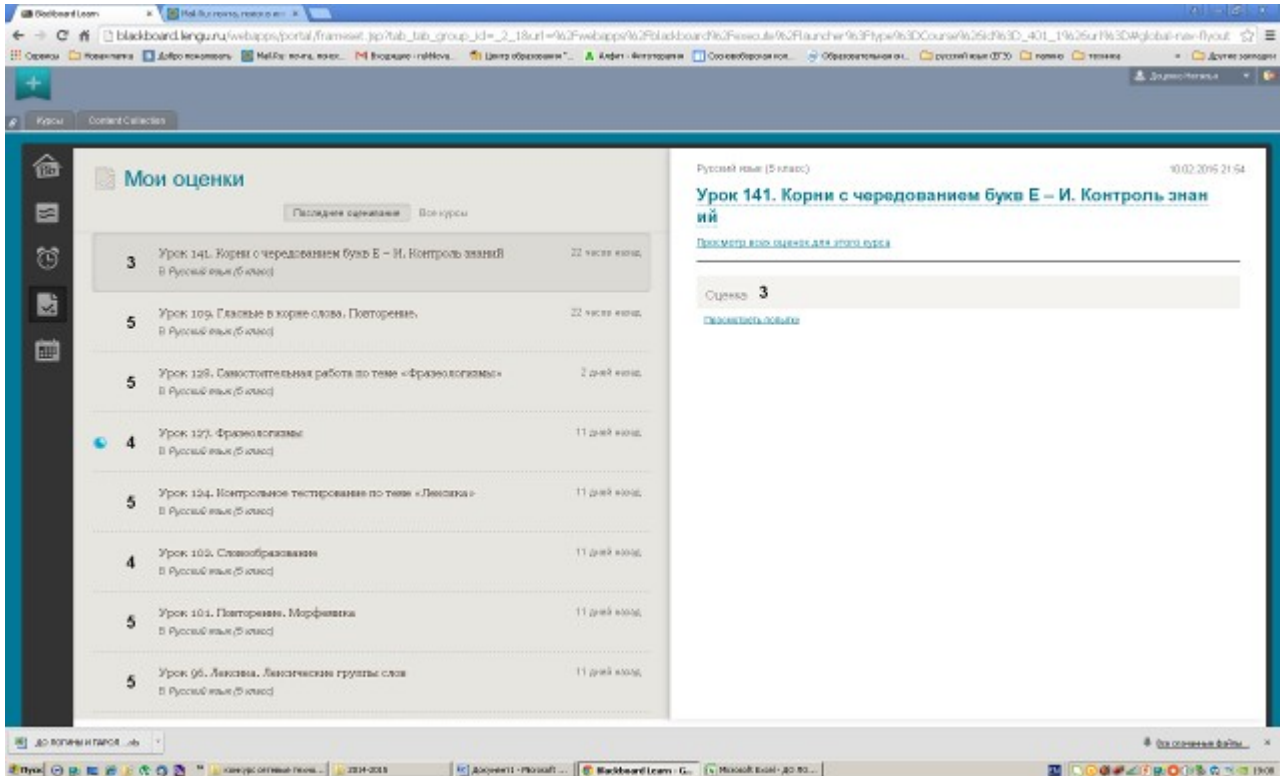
Blackboard Learn
Mail.Ru: почта, поиск в инт

blackboard.lengu.ru/webapps/portal/frameset.jsp?tab_tab_group_id=_2_1&url=%2Fwebapps%2Fblackboard%2Fexecute%2Flauncher%3Ftype%3DCourse%26id%3D_401_1%26url%3D#global-nav-flyout

Сервисы  Новая вкладка  Добро пожаловать  Mail.Ru: почта, поиск  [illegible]  Центр образования "  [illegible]  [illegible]  Образовательная се...  русский язык (ЕГЭ)  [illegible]  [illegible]  Другие закладки

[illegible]

Курсы  Content Collection

Мои оценки

Последнее оценивание  Все курсы

3  Урок 141. Корни с чередованием букв Е – И. Контроль знаний
В Русский язык (5 класс)
22 часов назад

5  Урок 109. Гласные в корне слова. Повторение.
В Русский язык (5 класс)
22 часов назад

5  Урок 128. Самостоятельная работа по теме «Фразеологизмы»
В Русский язык (5 класс)
2 дней назад

4  Урок 127. Фразеологизмы
В Русский язык (5 класс)
11 дней назад

5  Урок 124. Контрольное тестирование по теме «Лексика»
В Русский язык (5 класс)
11 дней назад

4  Урок 103. Словообразование
В Русский язык (5 класс)
11 дней назад

5  Урок 101. Повторение. Морфемика
В Русский язык (5 класс)
11 дней назад

5  Урок 96. Лексика. Лексические группы слов
В Русский язык (5 класс)
11 дней назад

Русский язык (5 класс)
10.02.2016 21:54

Урок 141. Корни с чередованием букв Е – И. Контроль знаний

Просмотр всех оценок для этого курса

Оценка 3

Просмотреть попытку

ДО ПОГИНЫ И ПАРОЛ...xls

Все скачанные файлы...

Пуск  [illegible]  2014-2015  Документ1 - Microsoft ...  Blackboard Learn - G...  Microsoft Excel - ДО ПО...  19:08